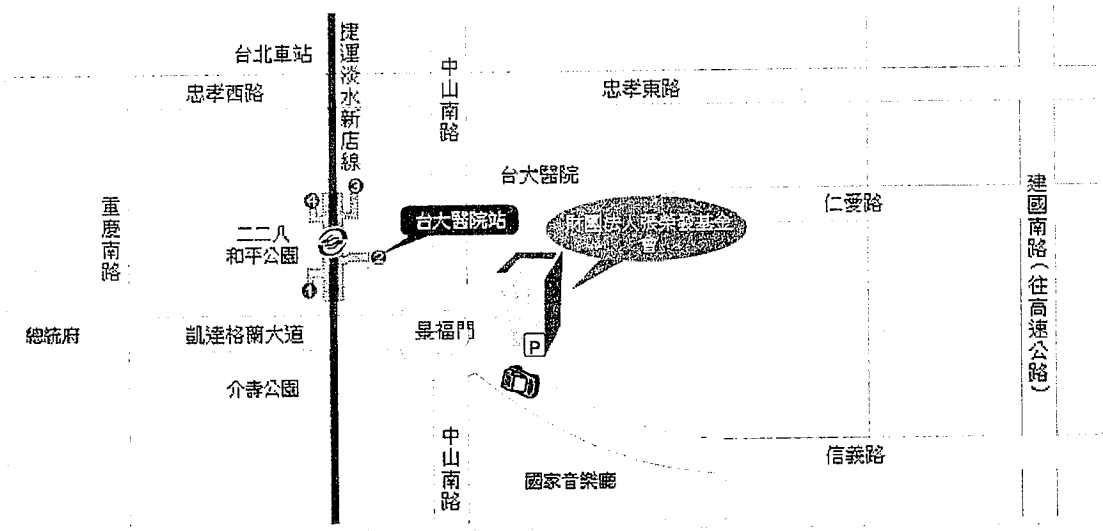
台北車站

捷運淡水新店線

中山南路

忠孝西路

忠孝東路

台大醫院

建國南路（往高速公路）

重慶南路

④

③

台大醫院站

財團法人張榮發基金會

仁愛路

二二八和平公園

②

①

總統府

凱達格蘭大道

景福門

P

介壽公園

中山南路

信義路

國家音樂廳